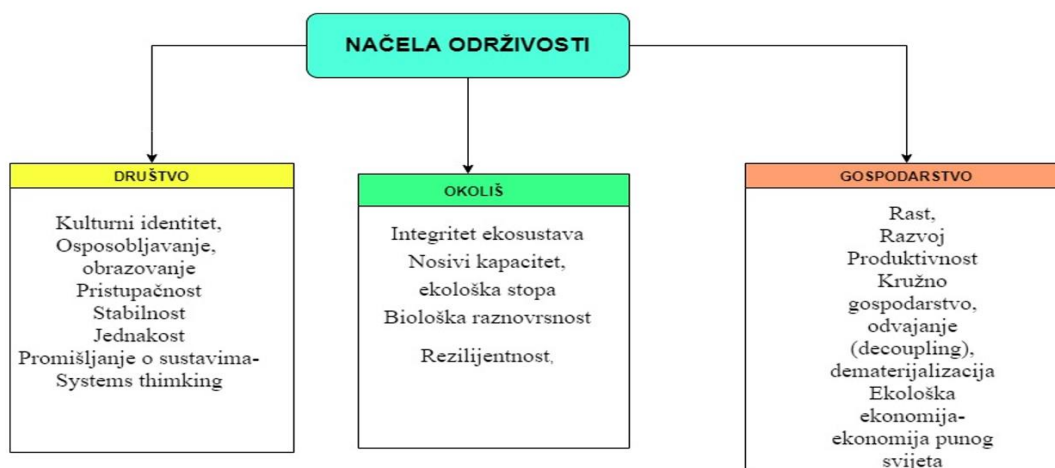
NAČELA ODRŽIVOSTI

DRUŠTVO

Kulturni identitet,
Osposobljavanje,
obrazovanje
Pristupačnost
Stabilnost
Jednakost
Promišljanje o sustavima-
Systems thimking

OKOLIŠ

Integritet ekosustava
Nosivi kapacitet,
ekološka stopa
Biološka raznovrsnost

Rezilijentnost,

GOSPODARSTVO

Rast,
Razvoj
Produktivnost
Kružno
gospodarstvo,
odvajanje
(decoupling),
dematerijalizacija
Ekološka
ekonomija-
ekonomija punog
svijeta